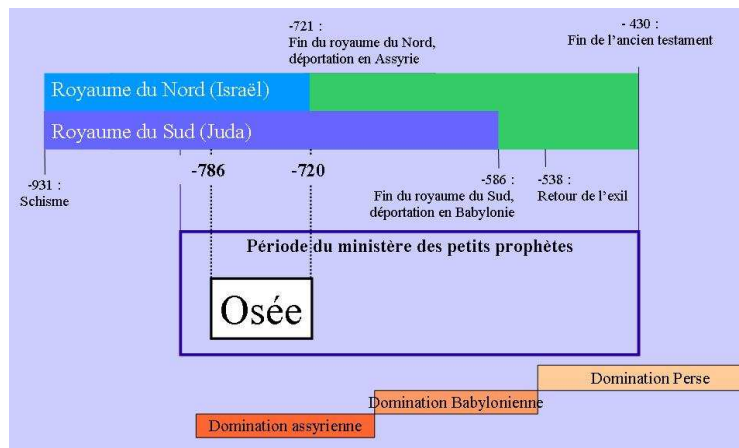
-721 :
Fin du royaume du Nord, déportation en Assyrie

- 430 :
Fin de l'ancien testament

Royaume du Nord (Israël)

Royaume du Sud (Juda)

-931 :
Schisme

-786

-720

-586 :
Fin du royaume du Sud, déportation en Babylonie

-538 :
Retour de l'exil

Période du ministère des petits prophètes

Osée

Domination Perse

Domination Babylonienne

Domination assyrienne